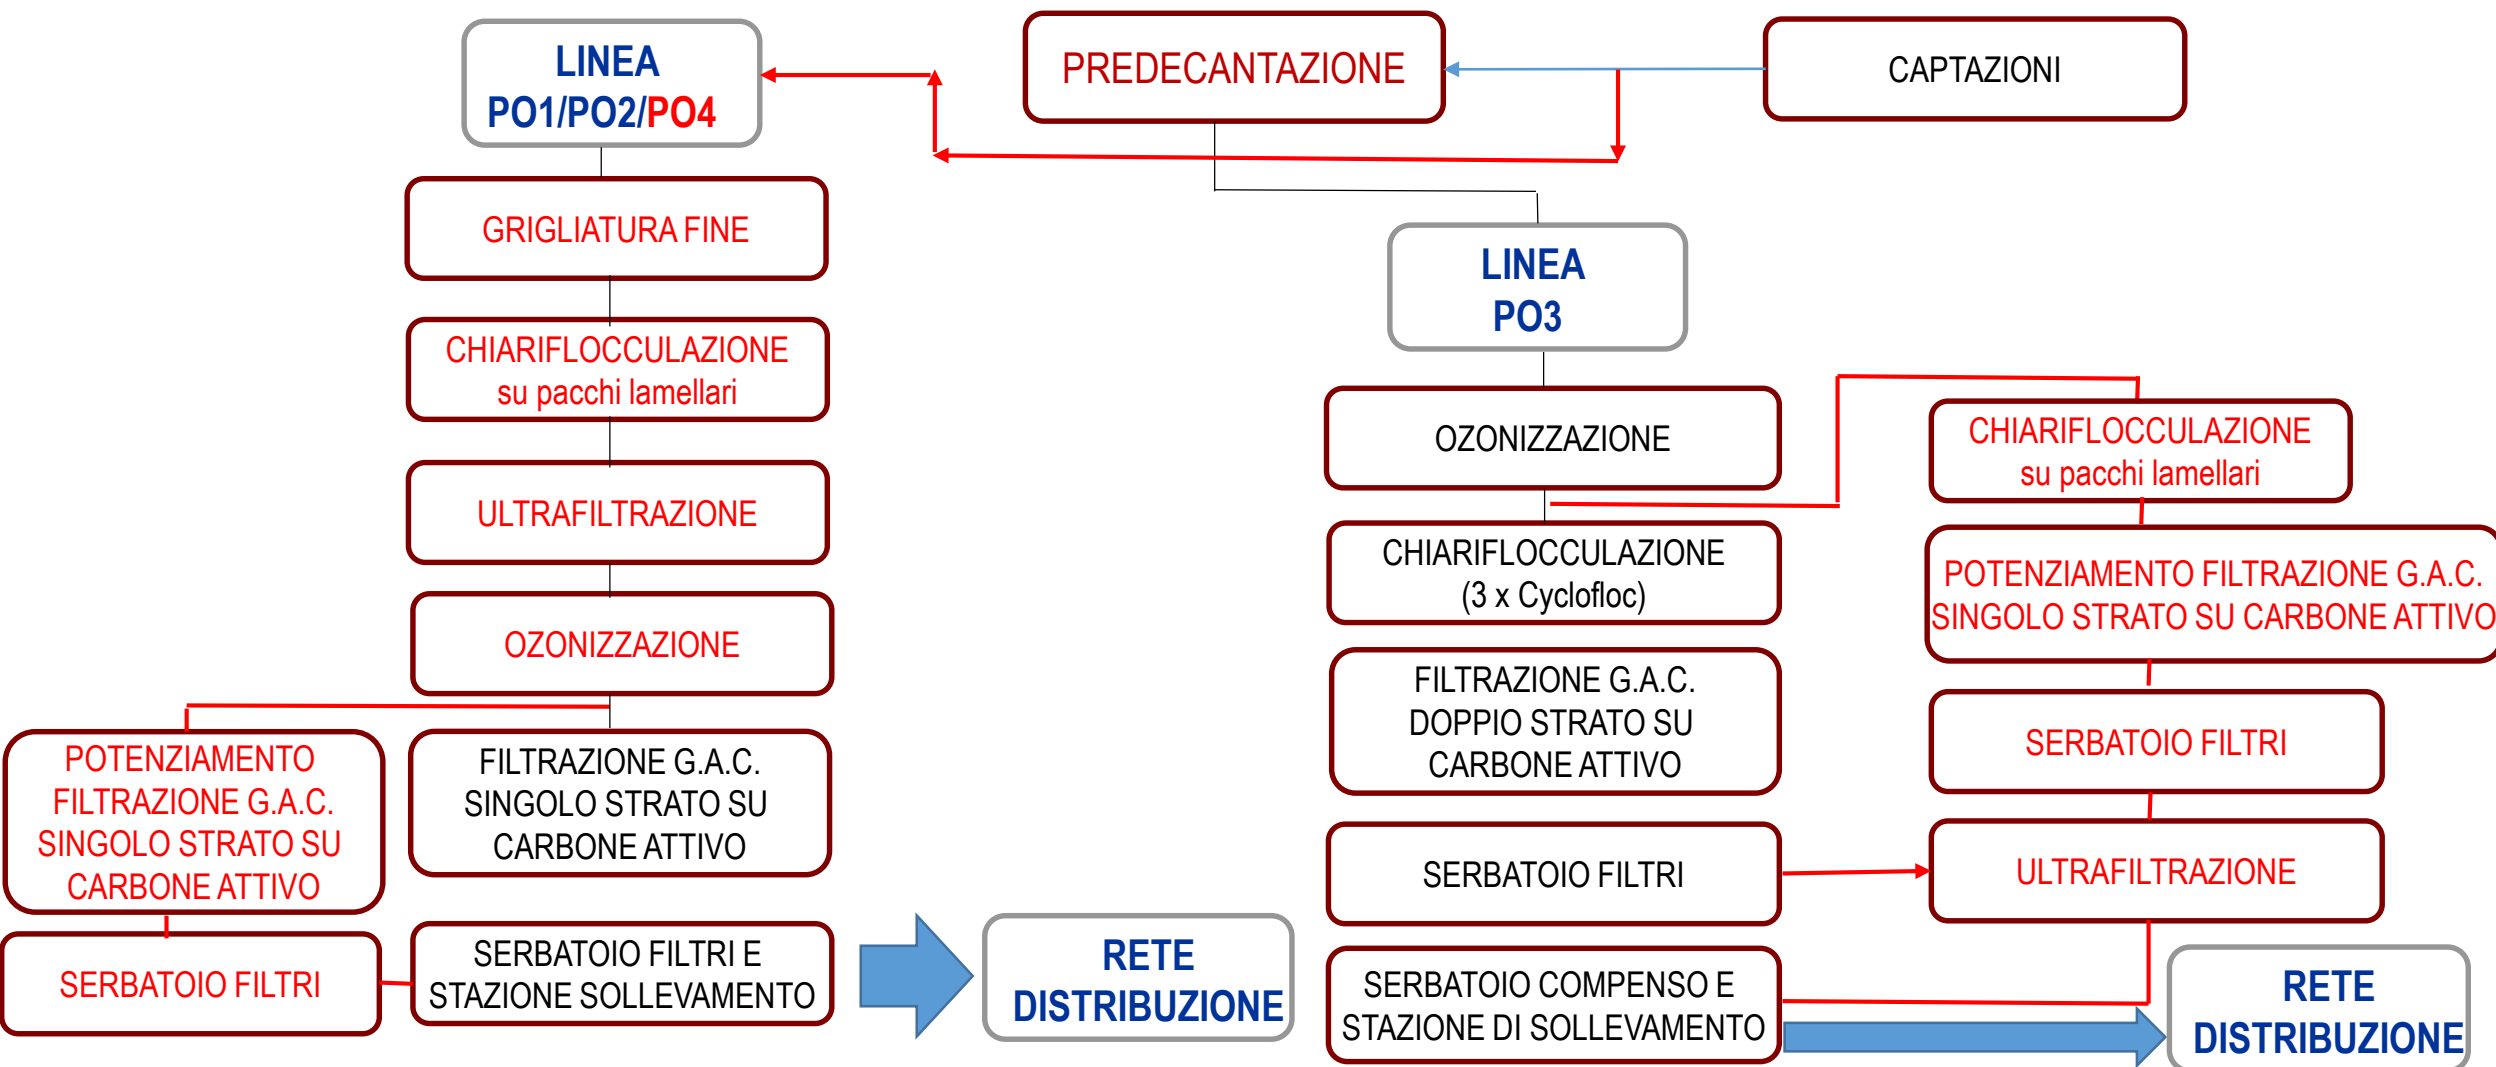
LINEA PO1/PO2/PO4

PREDECANTAZIONE

CAPTAZIONI

GRIGLIATURA FINE

CHIARIFLOCCULAZIONE su pacchi lamellari

ULTRAFILTRAZIONE

OZONIZZAZIONE

POTENZIAMENTO FILTRAZIONE G.A.C. SINGOLO STRATO SU CARBONE ATTIVO

FILTRAZIONE G.A.C. SINGOLO STRATO SU CARBONE ATTIVO

SERBATOIO FILTRI

SERBATOIO FILTRI E STAZIONE SOLLEVAMENTO

RETE DISTRIBUZIONE

LINEA PO3

OZONIZZAZIONE

CHIARIFLOCCULAZIONE (3 x Cyclofloc)

FILTRAZIONE G.A.C. DOPPIO STRATO SU CARBONE ATTIVO

SERBATOIO FILTRI

SERBATOIO COMPENSO E STAZIONE DI SOLLEVAMENTO

CHIARIFLOCCULAZIONE su pacchi lamellari

POTENZIAMENTO FILTRAZIONE G.A.C. SINGOLO STRATO SU CARBONE ATTIVO

SERBATOIO FILTRI

ULTRAFILTRAZIONE

RETE DISTRIBUZIONE